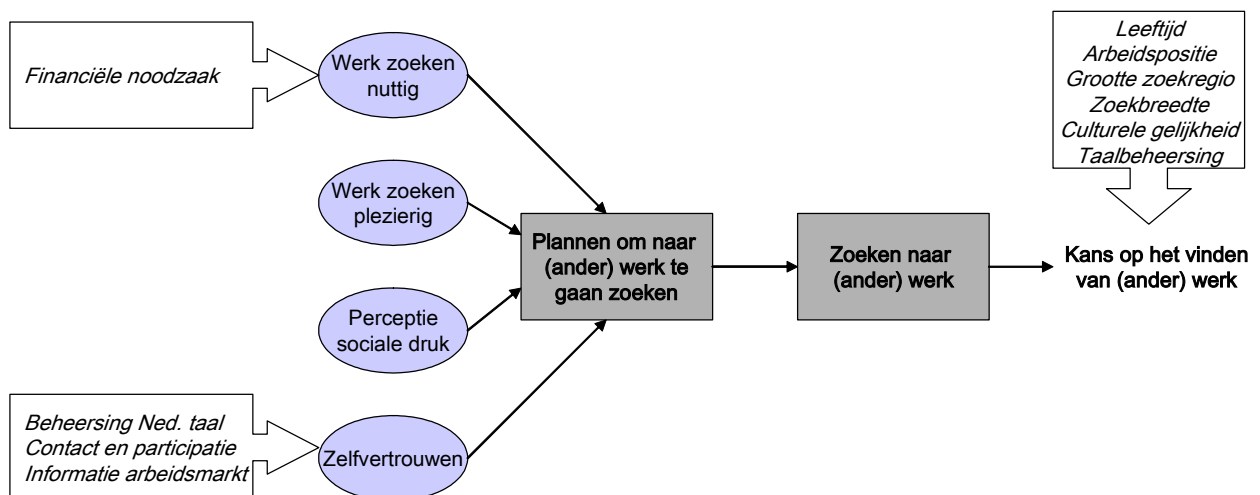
Financiële noodzaak

Werk zoeken nuttig

Werk zoeken plezierig

Perceptie sociale druk

Beheersing Ned. taal
Contact en participatie
Informatie arbeidsmarkt

Zelfvertrouwen

Plannen om naar (ander) werk te gaan zoeken

Zoeken naar (ander) werk

Leeftijd
Arbeidspositie
Grootte zoekregio
Zoekbreedte
Culturele gelijkheid
Taalbeheersing

Kans op het vinden van (ander) werk